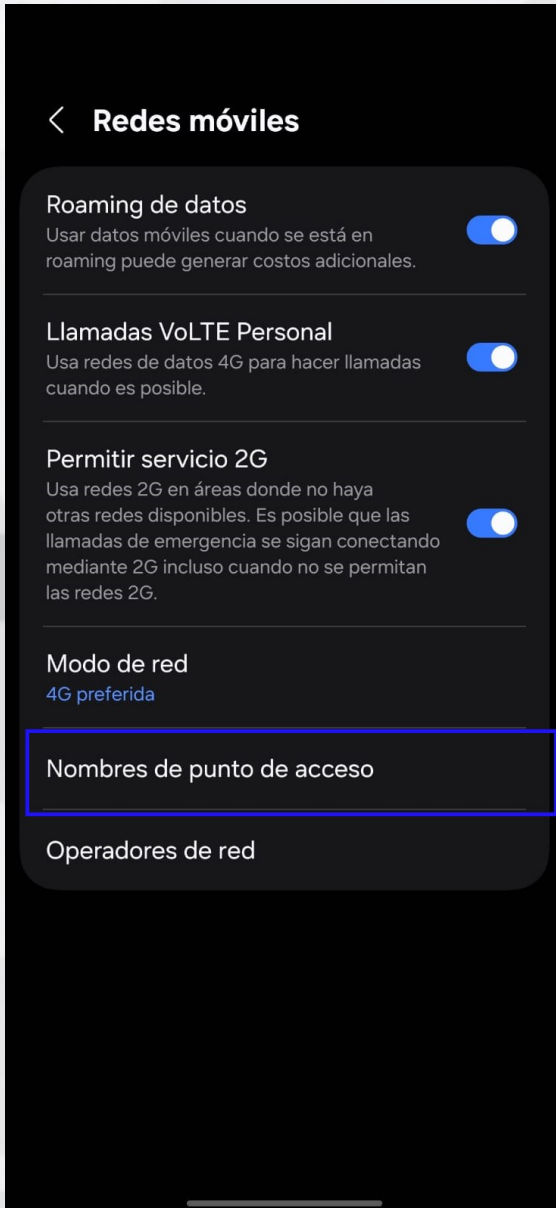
Redes móviles

Roaming de datos
Usar datos móviles cuando se está en roaming puede generar costos adicionales.

Llamadas VoLTE Personal
Usa redes de datos 4G para hacer llamadas cuando es posible.

Permitir servicio 2G
Usa redes 2G en áreas donde no haya otras redes disponibles. Es posible que las llamadas de emergencia se sigan conectando mediante 2G incluso cuando no se permitan las redes 2G.

Modo de red
4G preferida

Nombres de punto de acceso

Operadores de red